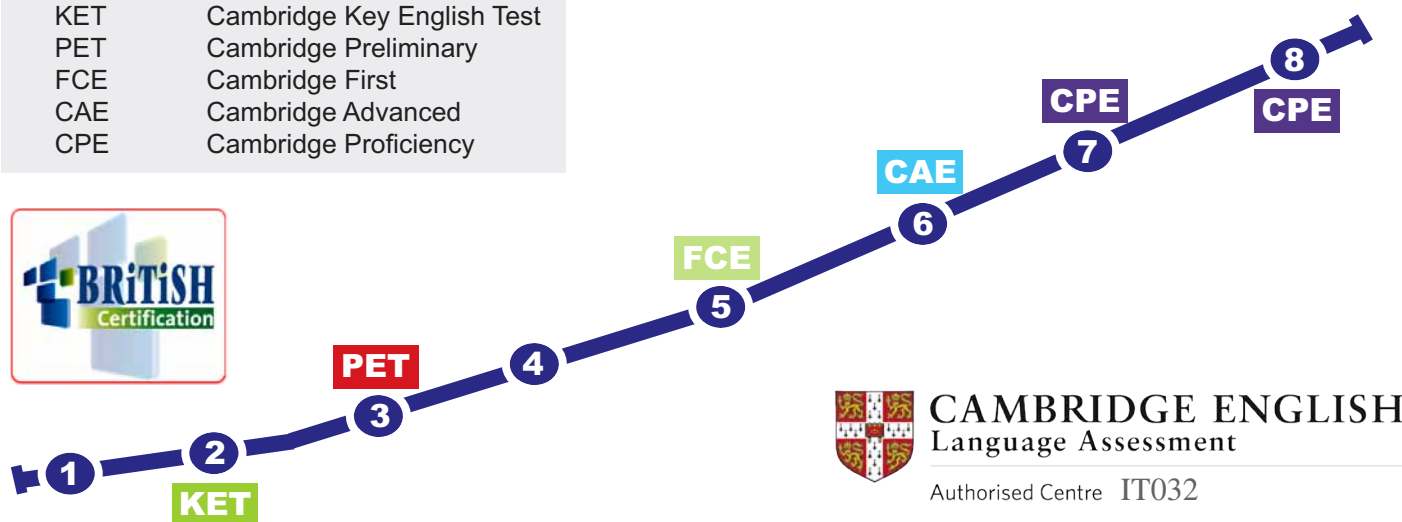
| KET | Cambridge Key English Test |
|---|---|
| PET | Cambridge Preliminary |
| FCE | Cambridge First |
| CAE | Cambridge Advanced |
| CPE | Cambridge Proficiency |

BRiTiSH Certification

1
2
KET
3
PET
4
5
FCE
6
CAE
7
CPE
8
CPE

CAMBRIDGE ENGLISH
Language Assessment
Authorised Centre IT032